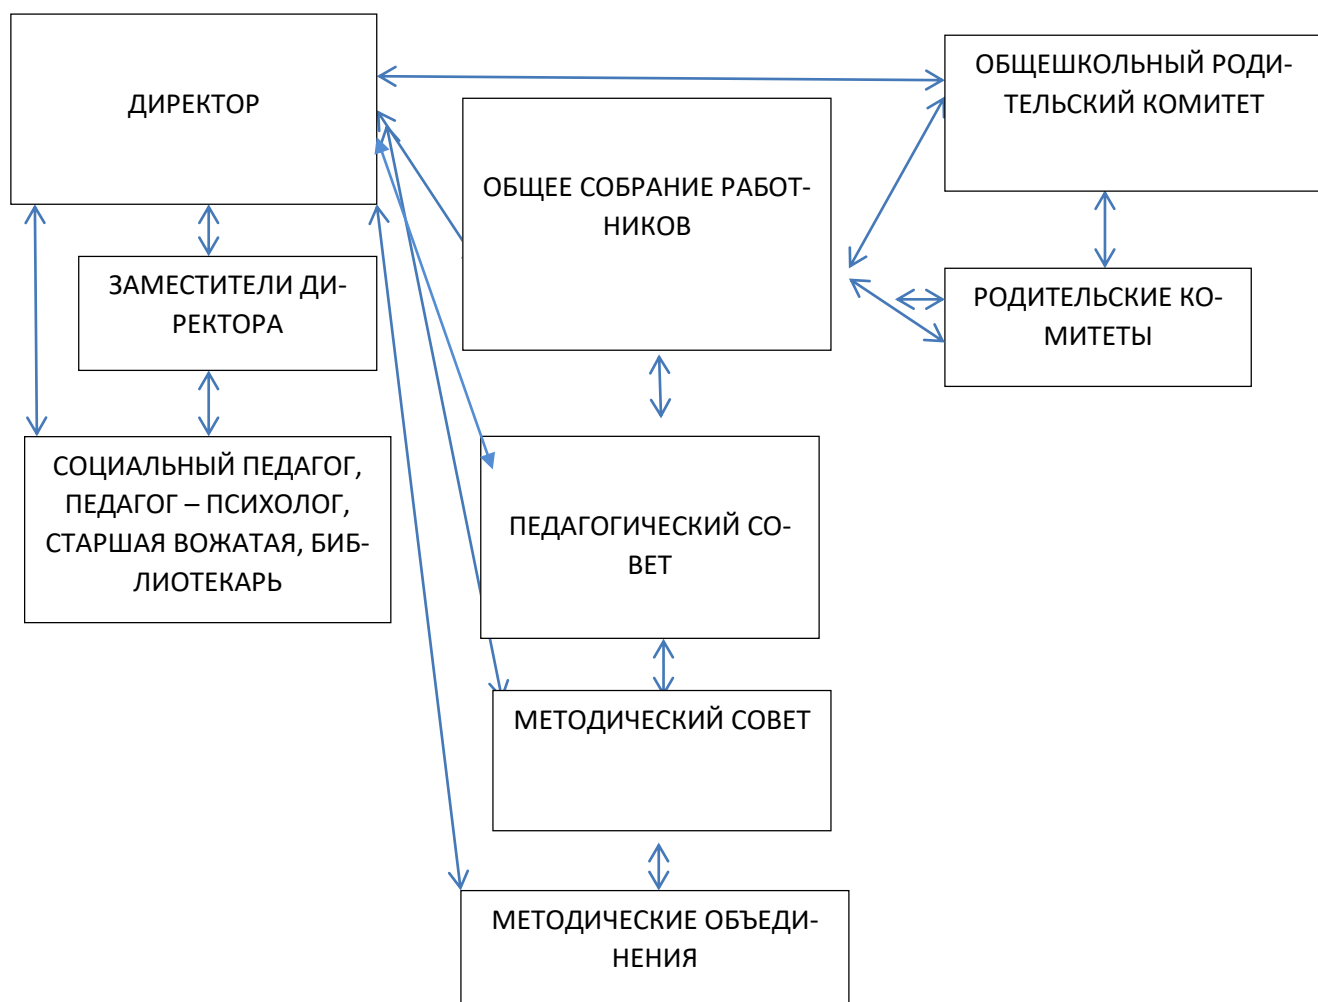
ДИРЕКТОР

ОБЩЕШКОЛЬНЫЙ РОДИТЕЛЬСКИЙ КОМИТЕТ

ОБЩЕЕ СОБРАНИЕ РАБОТНИКОВ

ЗАМЕСТИТЕЛИ ДИРЕКТОРА

РОДИТЕЛЬСКИЕ КОМИТЕТЫ

СОЦИАЛЬНЫЙ ПЕДАГОГ, ПЕДАГОГ – ПСИХОЛОГ, СТАРШАЯ ВОЖАТАЯ, БИБЛИОТЕКАРЬ

ПЕДАГОГИЧЕСКИЙ СОВЕТ

МЕТОДИЧЕСКИЙ СОВЕТ

МЕТОДИЧЕСКИЕ ОБЪЕДИНЕНИЯ